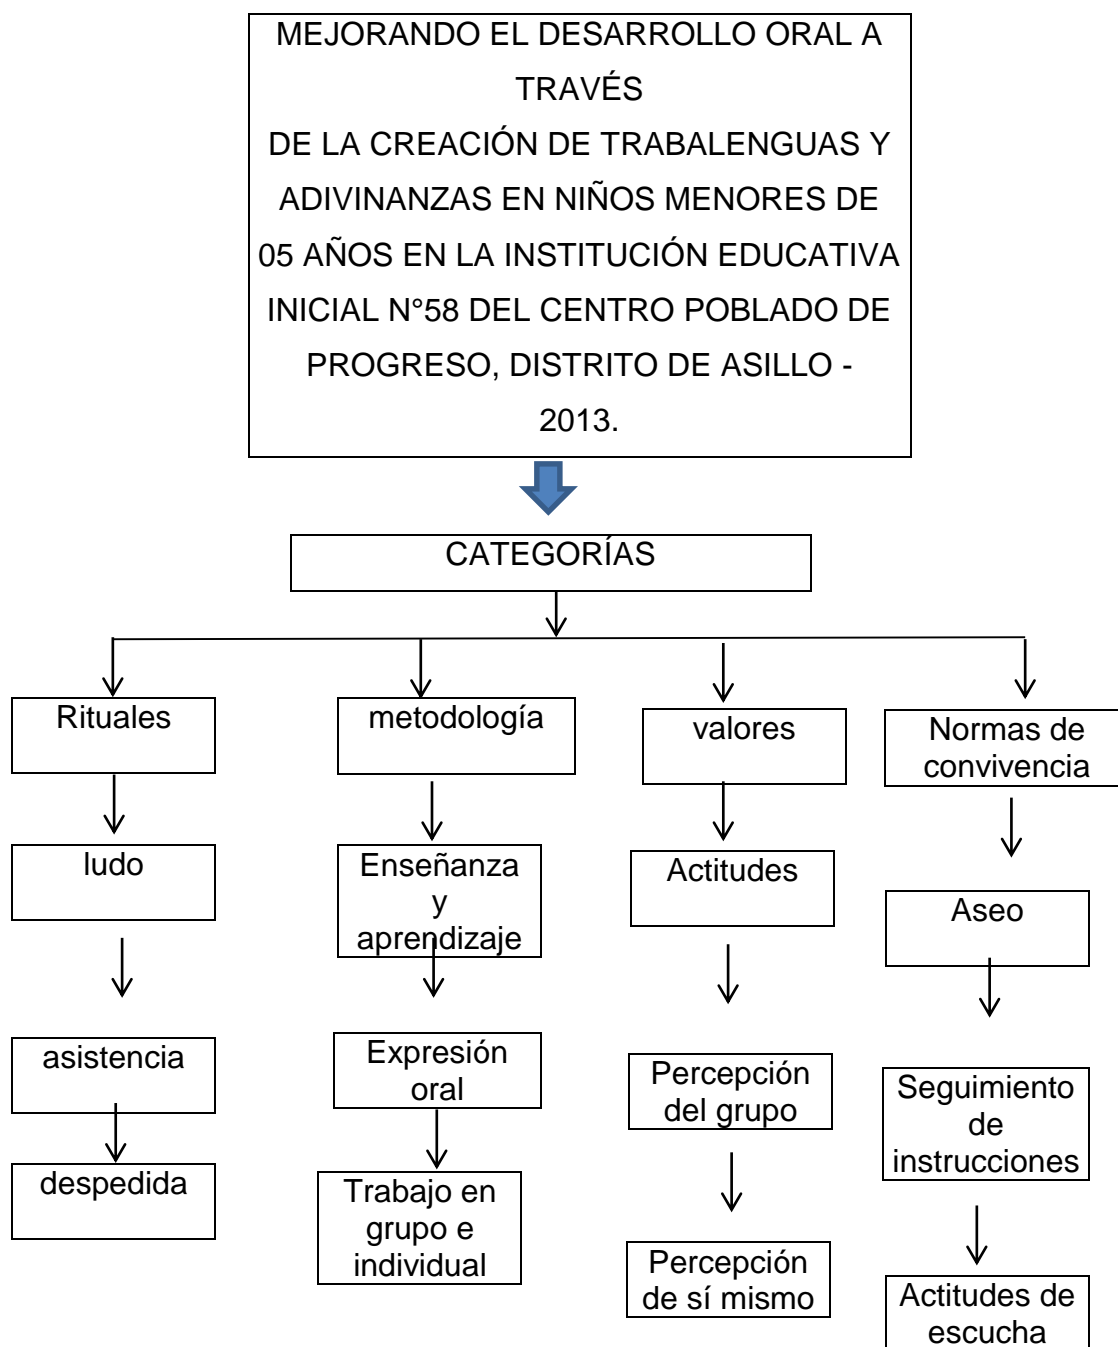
MEJORANDO EL DESARROLLO ORAL A TRAVÉS
DE LA CREACIÓN DE TRABALENGUAS Y ADIVINANZAS EN NIÑOS MENORES DE 05 AÑOS EN LA INSTITUCIÓN EDUCATIVA INICIAL N°58 DEL CENTRO POBLADO DE PROGRESO, DISTRITO DE ASILLO - 2013.

CATEGORÍAS

Rituales
ludo
asistencia
despedida

metodología
Enseñanza y aprendizaje
Expresión oral
Trabajo en grupo e individual

valores
Actitudes
Percepción del grupo
Percepción de sí mismo

Normas de convivencia
Aseo
Seguimiento de instrucciones
Actitudes de escucha